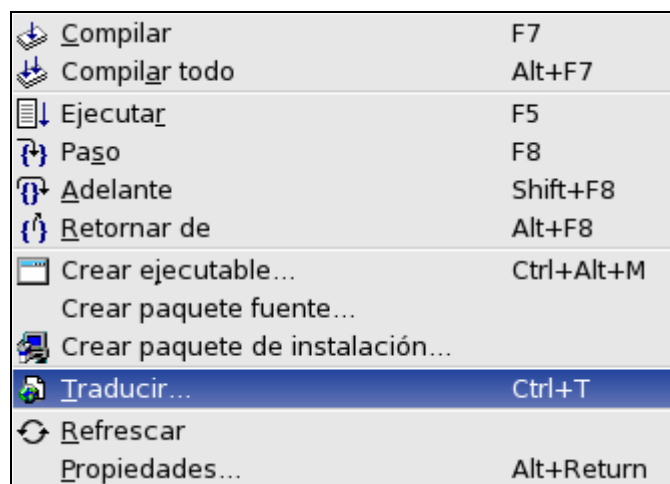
Compilar F7
Compilar todo Alt+F7
Ejecutar F5
Paso F8
Adelante Shift+F8
Retornar de Alt+F8
Crear ejecutable... Ctrl+Alt+M
Crear paquete fuente...
Crear paquete de instalación...
Traducir... Ctrl+T
Refrescar
Propiedades... Alt+Return